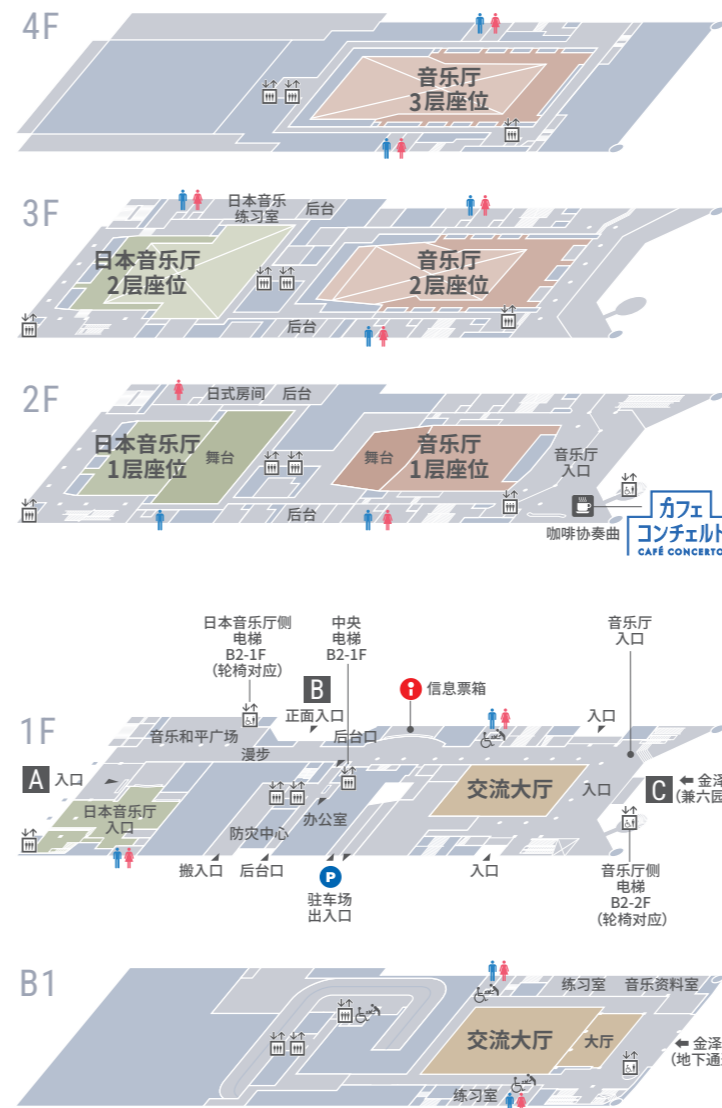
4F

音乐厅
3层座位

3F

日本音乐
练习室

后台

日本音乐厅
2层座位

音乐厅
2层座位

后台

2F

日式房间

后台

日本音乐厅
1层座位

舞台

舞台

音乐厅
1层座位

音乐厅
入口

后台

咖啡协奏曲

カフェ
コンチェルト
CAFÉ CONCERTO

1F

日本音乐厅侧
电梯
B2-1F
(轮椅对应)

中央
电梯
B2-1F

B

正面入口

信息票箱

音乐厅
入口

入口

音乐和平广场

后台口

漫步

A

入口

日本音乐厅
入口

防灾中心

办公室

交流大厅

入口

C

← 金泽
(兼六园

搬入口

后台口

P

驻车场
出入口

入口

音乐厅侧
电梯
B2-2F
(轮椅对应)

B1

练习室

音乐资料室

交流大厅

大厅

← 金泽
(地下通

练习室